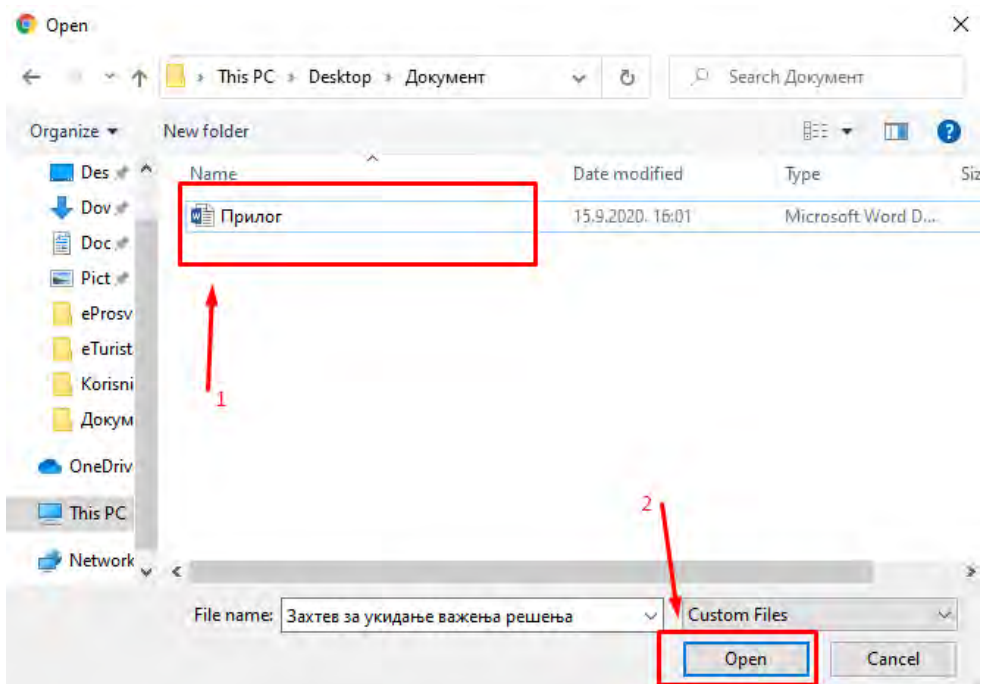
Open

This PC › Desktop › Документ

Search Документ

Organize ▾ New folder

Des
Dov
Doc
Pict
eProsv
eTurist
Korisni
Докум
OneDriv
This PC
Network

| Name | Date modified | Type | Siz |
|---|---|---|---|
| Прилог | 15.9.2020. 16:01 | Microsoft Word D... | |

1

2

File name: Захтев за укидање важења решења

Custom Files

Open

Cancel